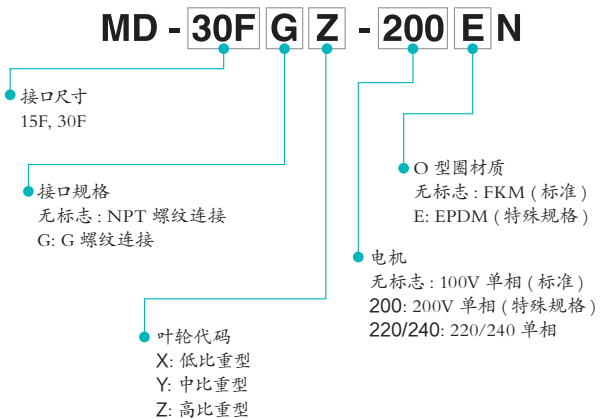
MD - 30F G Z - 200 E N

接口尺寸
15F, 30F

接口规格
无标志 : NPT 螺纹连接
G: G 螺纹连接

叶轮代码
X: 低比重型
Y: 中比重型
Z: 高比重型

O 型圈材质
无标志 : FKM ( 标准 )
E: EPDM ( 特殊规格 )

电机
无标志 : 100V 单相 ( 标准 )
200: 200V 单相 ( 特殊规格 )
220/240: 220/240 单相